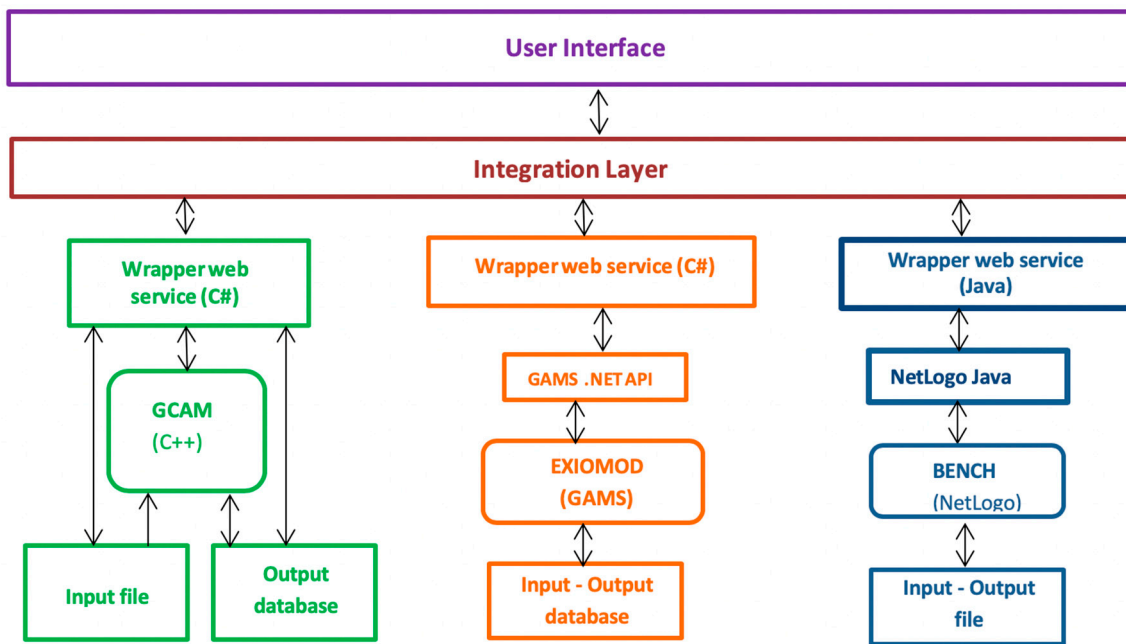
User Interface

Integration Layer

Wrapper web service (C#)

GCAM
(C++)

Input file

Output database

Wrapper web service (C#)

GAMS .NET API

EXIOMOD
(GAMS)

Input - Output database

Wrapper web service (Java)

NetLogo Java

BENCH
(NetLogo)

Input - Output file